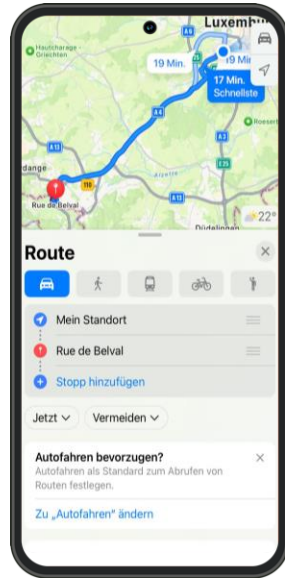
Luxemb
Hauchcarage Griechen
19 Min.
19 Min
17 Min.
Schnellste
A6
A3
E25
A13
Roeser
Dudelange
116
A13
dange
Rue de Belval
Düdelingen
22°

Route
Mein Standort
Rue de Belval
Stopp hinzufügen
Jetzt
Vermeiden
Autofahren bevorzugen?
Autofahren als Standard zum Abrufen von Routen festlegen.
Zu „Autofahren" ändern